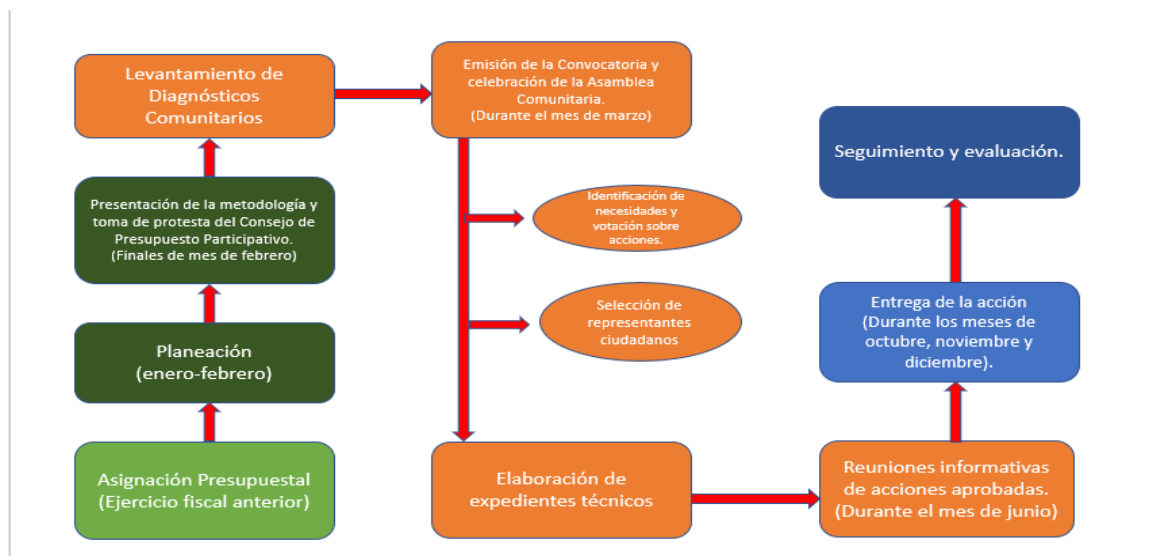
Asignación Presupuestal (Ejercicio fiscal anterior)

Planeación (enero-febrero)

Presentación de la metodología y toma de protesta del Consejo de Presupuesto Participativo. (Finales de mes de febrero)

Levantamiento de Diagnósticos Comunitarios

Emisión de la Convocatoria y celebración de la Asamblea Comunitaria. (Durante el mes de marzo)

Identificación de necesidades y votación sobre acciones.

Selección de representantes ciudadanos

Elaboración de expedientes técnicos

Reuniones informativas de acciones aprobadas. (Durante el mes de junio)

Entrega de la acción (Durante los meses de octubre, noviembre y diciembre).

Seguimiento y evaluación.